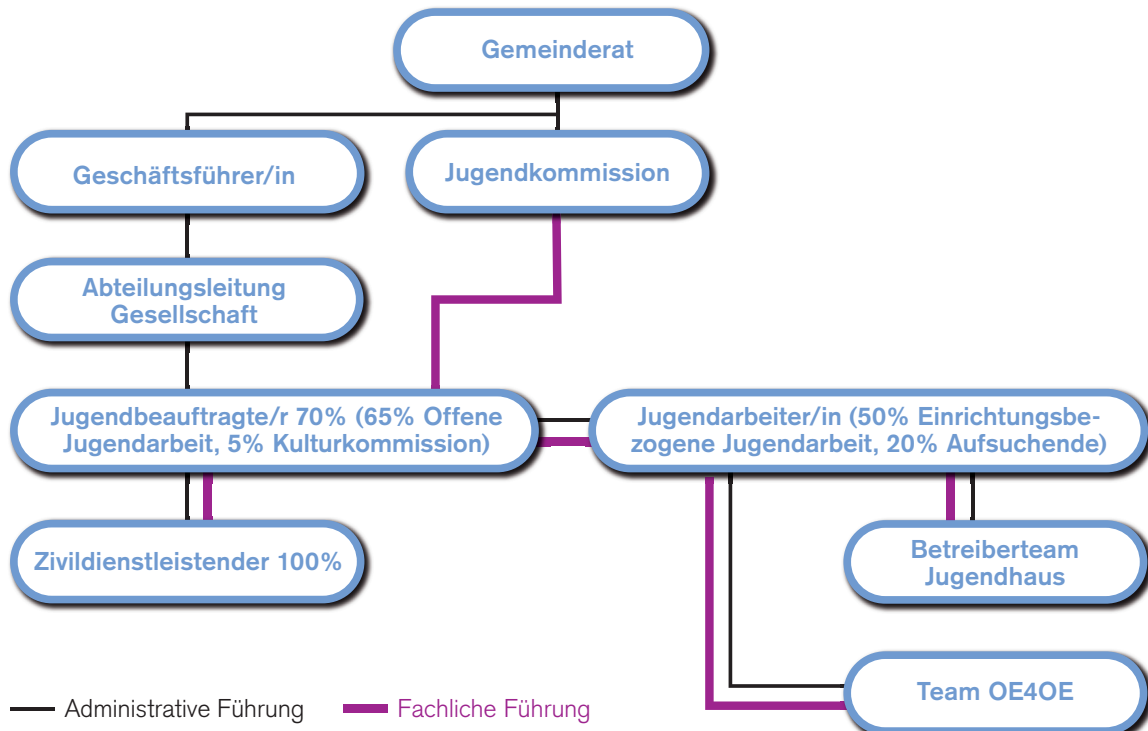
Gemeinderat

Geschäftsführer/in

Jugendkommission

Abteilungsleitung Gesellschaft

Jugendbeauftragte/r 70% (65% Offene Jugendarbeit, 5% Kulturkommission)

Jugendarbeiter/in (50% Einrichtungsbezogene Jugendarbeit, 20% Aufsuchende)

Zivildienstleistender 100%

Betreiberteam Jugendhaus

Team OE4OE

Administrative Führung

Fachliche Führung